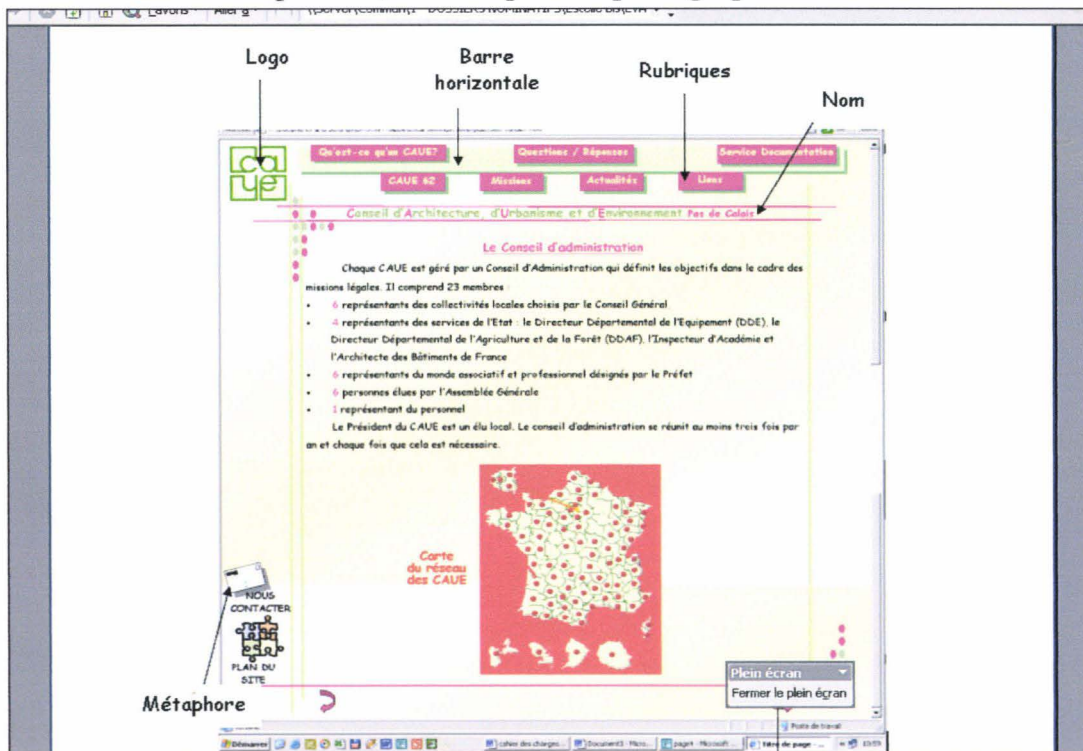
Logo

Barre horizontale

Rubriques

Nom

Qu'est-ce qu'un CAUE?

Questions / Réponses

Service Documentation

CAUE 62

Missions

Actualités

Liens

Conseil d'Architecture, d'Urbanisme et d'Environnement Pas de Calais

Le Conseil d'administration

Chaque CAUE est géré par un Conseil d'Administration qui définit les objectifs dans le cadre des missions légales. Il comprend 23 membres :

• 6 représentants des collectivités locales choisis par le Conseil Général
• 4 représentants des services de l'Etat : le Directeur Départemental de l'Equipement (DDE), le Directeur Départemental de l'Agriculture et de la Forêt (DDAF), l'Inspecteur d'Académie et l'Architecte des Bâtiments de France
• 6 représentants du monde associatif et professionnel désignés par le Préfet
• 6 personnes élues par l'Assemblée Générale
• 1 représentant du personnel

Le Président du CAUE est un élu local. Le conseil d'administration se réunit au moins trois fois par an et chaque fois que cela est nécessaire.

Carte du réseau des CAUE

NOUS CONTACTER

PLAN DU SITE

Métaphore

Plein écran

Fermer le plein écran

Poste de travail

Démarrer